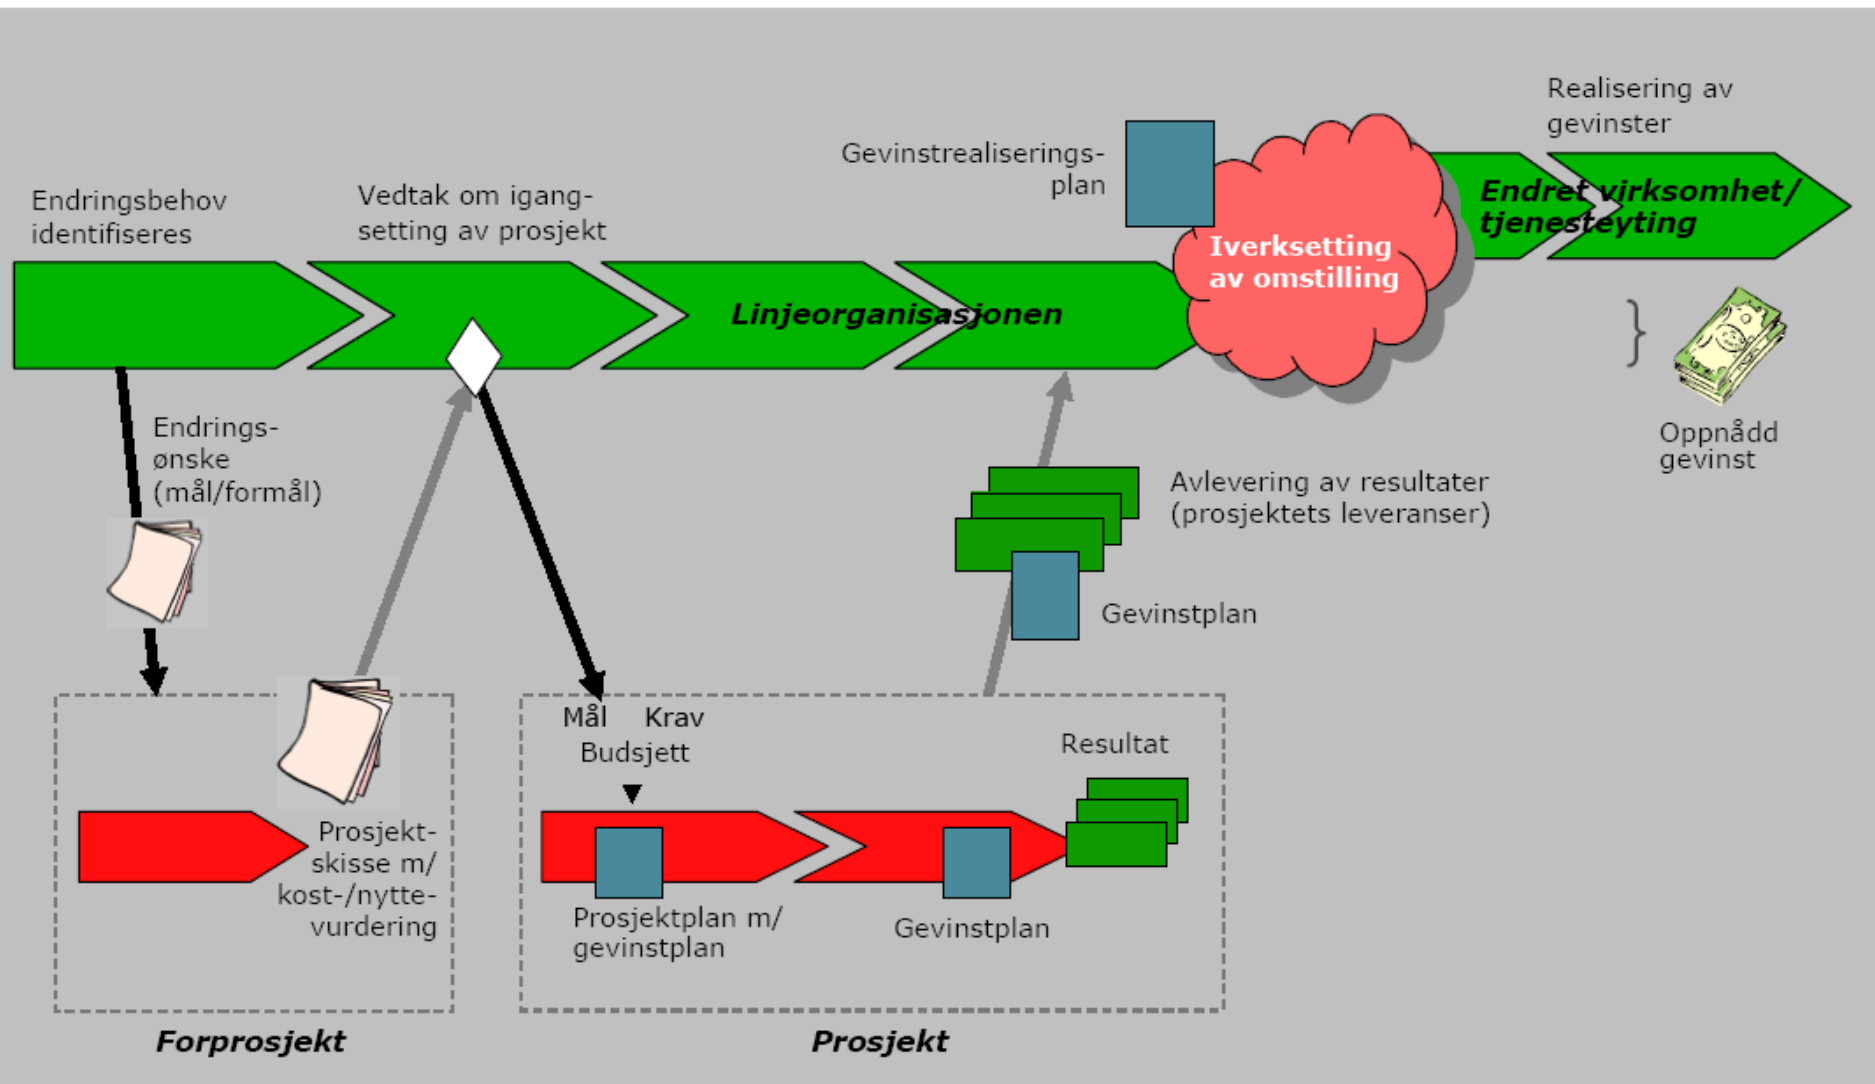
Realisering av gevinster

Gevinstrealiseringsplan

Endringsbehov identifiseres

Vedtak om igangsetting av prosjekt

Endret virksomhet/ tjenesteyting

Iverksetting av omstilling

Linjeorganisasjonen

Endringsønske (mål/formål)

Oppnådd gevinst

Avlevering av resultater (prosjektets leveranser)

Gevinstplan

Mål Krav Budsjett

Resultat

Prosjektskisse m/ kost-/nyttevurdering

Prosjektplan m/ gevinstplan

Gevinstplan

Forprosjekt

Prosjekt